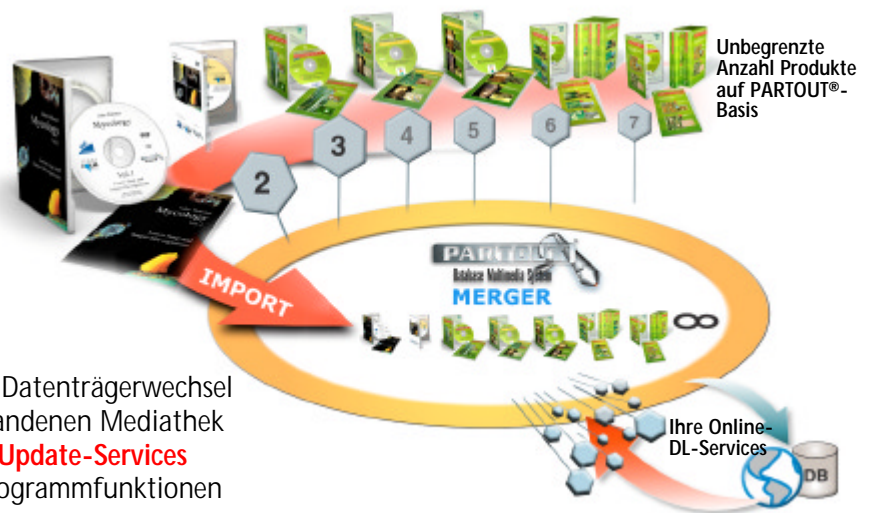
Unbegrenzte Anzahl Produkte auf PARTOUT®-Basis

2
3
4
5
6
7

PARTOUT
Database Multimedia System
MERGER

IMPORT

∞

Datenträgerwechsel
andenen Mediathek
Update-Services
ogrammfunktionen

Ihre Online-DL-Services

DB